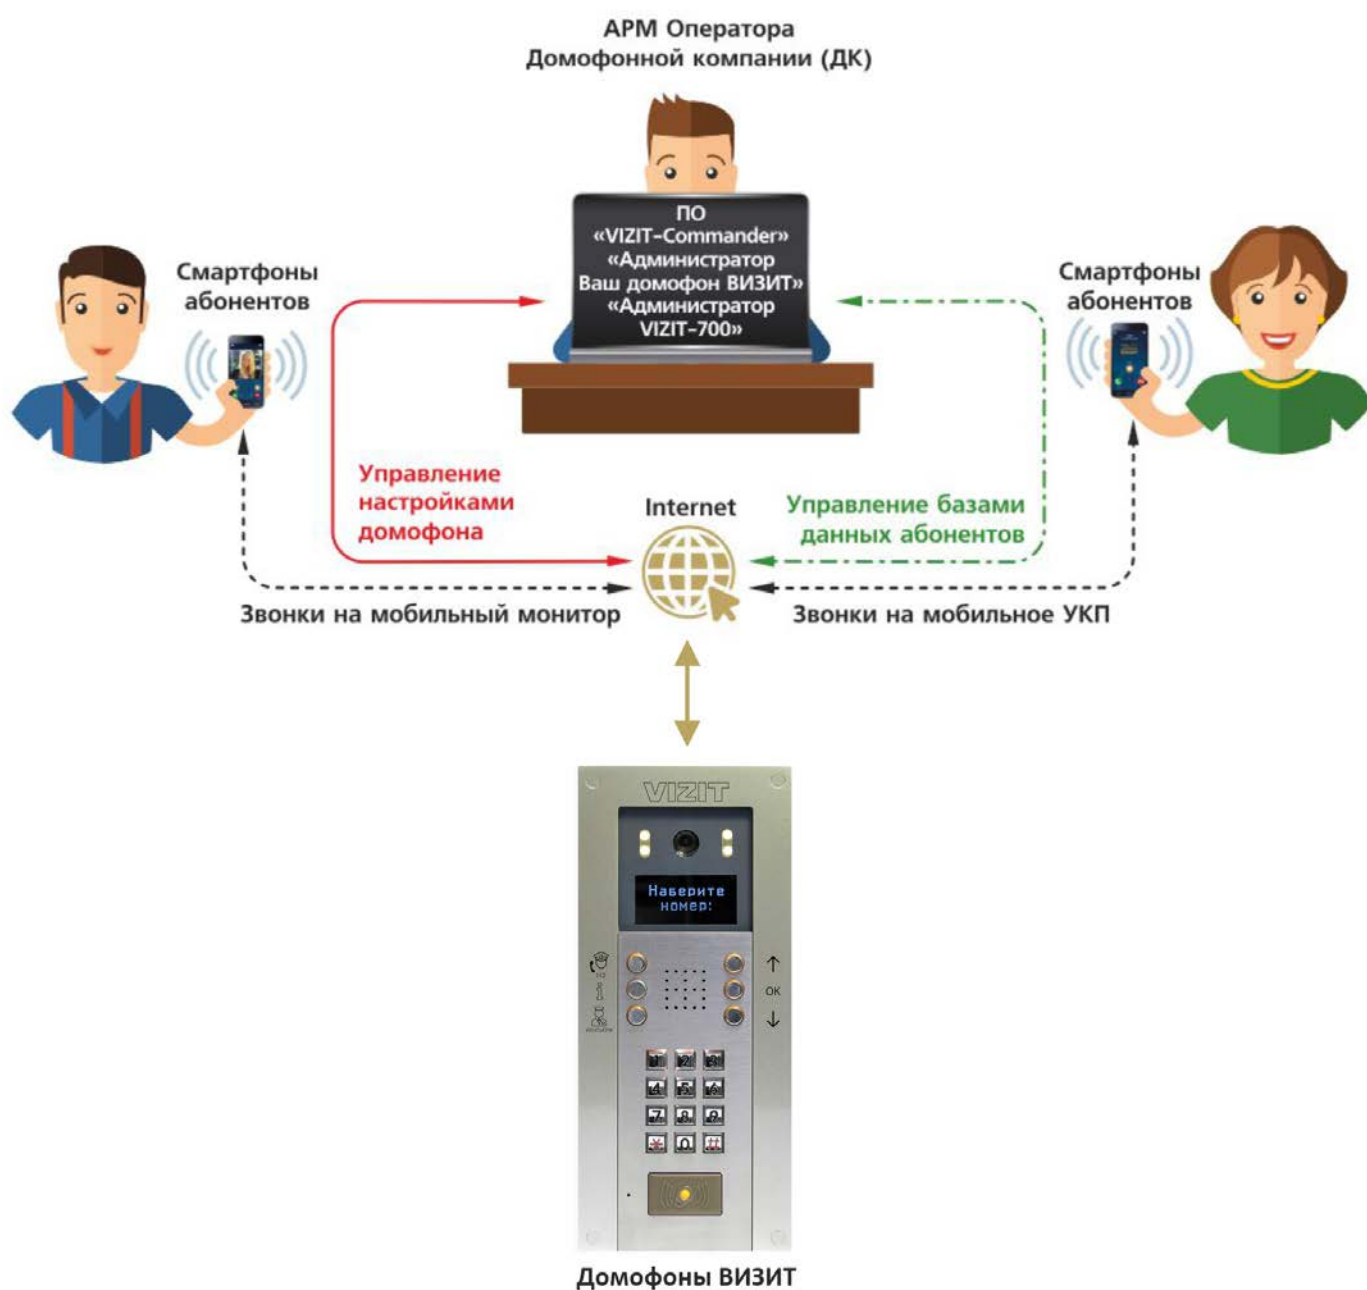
АРМ Оператора
Домофонной компании (ДК)

ПО
«VIZIT-Commander»
«Администратор
Ваш домофон ВИЗИТ»
«Администратор
VIZIT-700»

Смартфоны
абонентов

Смартфоны
абонентов

Управление
настройками
домофона

Internet

Управление базами
данных абонентов

Звонки на мобильный монитор

Звонки на мобильное УКП

VIZIT

Наберите
номер:

↑
OK
↓

Домофоны ВИЗИТ